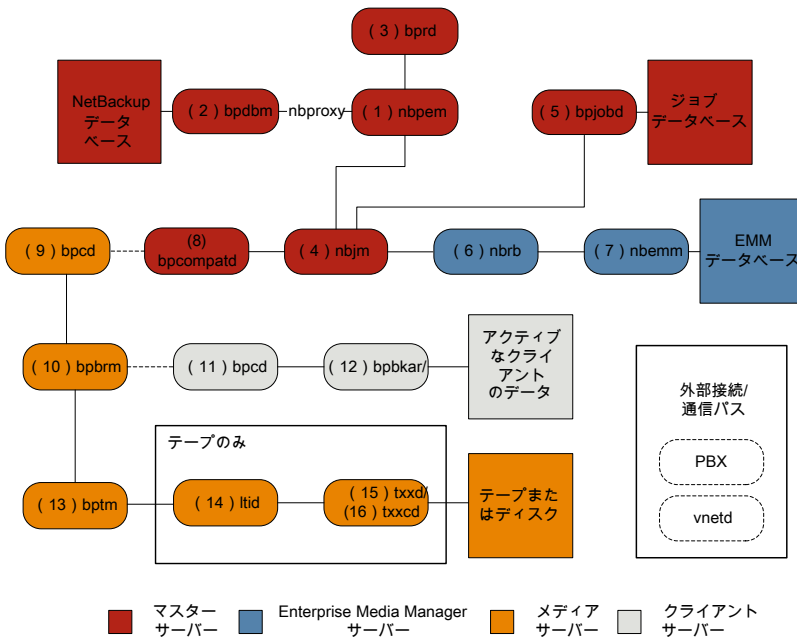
( 3 ) bprd

NetBackup データベース

( 2 ) bpdbm

nbproxy

( 1 ) nbpem

( 5 ) bpjobd

ジョブデータベース

( 9 ) bpcd

(8) bpcompatd

( 4 ) nbjm

( 6 ) nbrb

( 7 ) nbemm

EMM データベース

( 10 ) bpbrm

( 11 ) bpcd

( 12 ) bpbkar/

アクティブなクライアントのデータ

外部接続/通信パス

PBX

vnetd

テープのみ

( 13 ) bptm

( 14 ) ltid

( 15 ) txxd/ ( 16 ) txxcd

テープまたはディスク

マスターサーバー

Enterprise Media Manager サーバー

メディアサーバー

クライアントサーバー